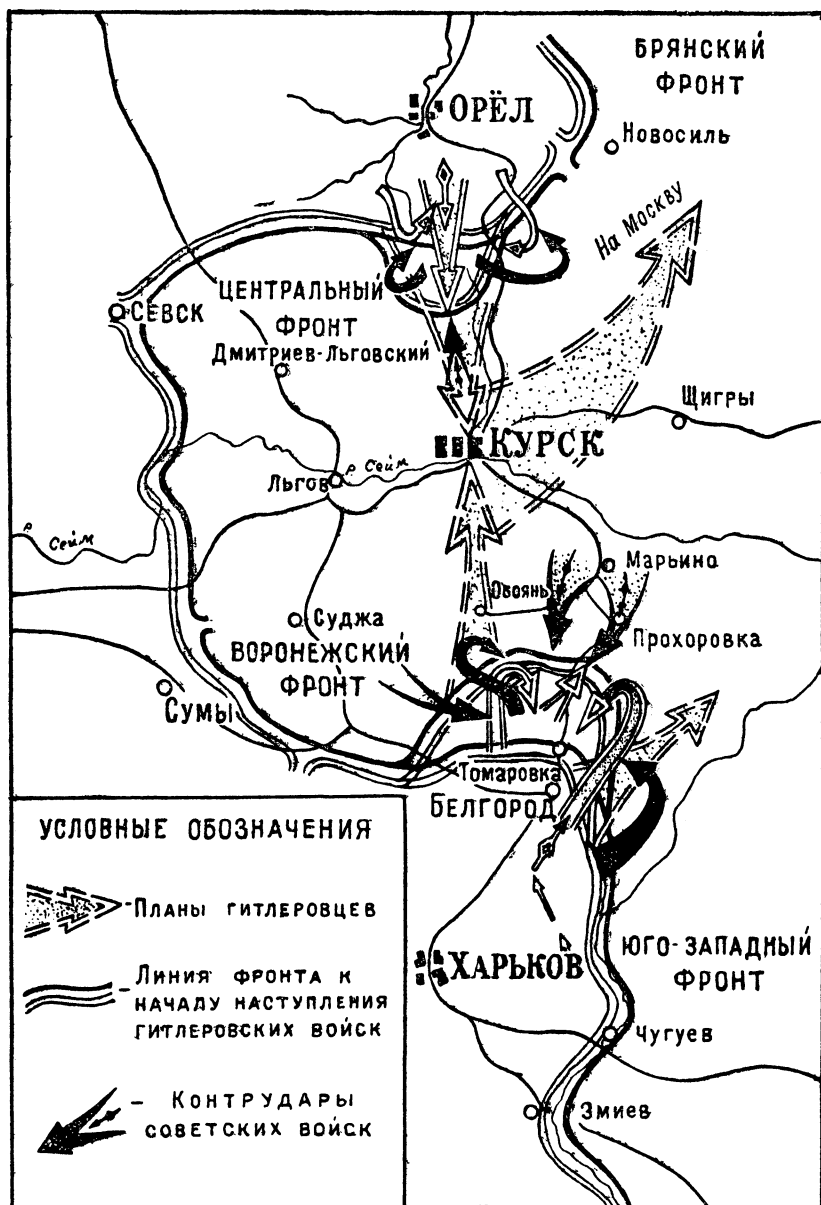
БРЯНСКИЙ ФРОНТ

ОРЁЛ

Новосиль

На Москву

ЦЕНТРАЛЬНЫЙ ФРОНТ

СЕВСК

Дмитриев-Льговский

Щигры

КУРСК

р. Сейм

Льгов

р. Сейм

Марьино

Обоянь

Суджа

Прохоровка

ВОРОНЕЖСКИЙ ФРОНТ

Сумы

Томаровка

Белгород

УСЛОВНЫЕ ОБОЗНАЧЕНИЯ

- Планы гитлеровцев

- Линия фронта к началу наступления гитлеровских войск

- Контрудары советских войск

ХАРЬКОВ

ЮГО-ЗАПАДНЫЙ ФРОНТ

Чугуев

Змиев